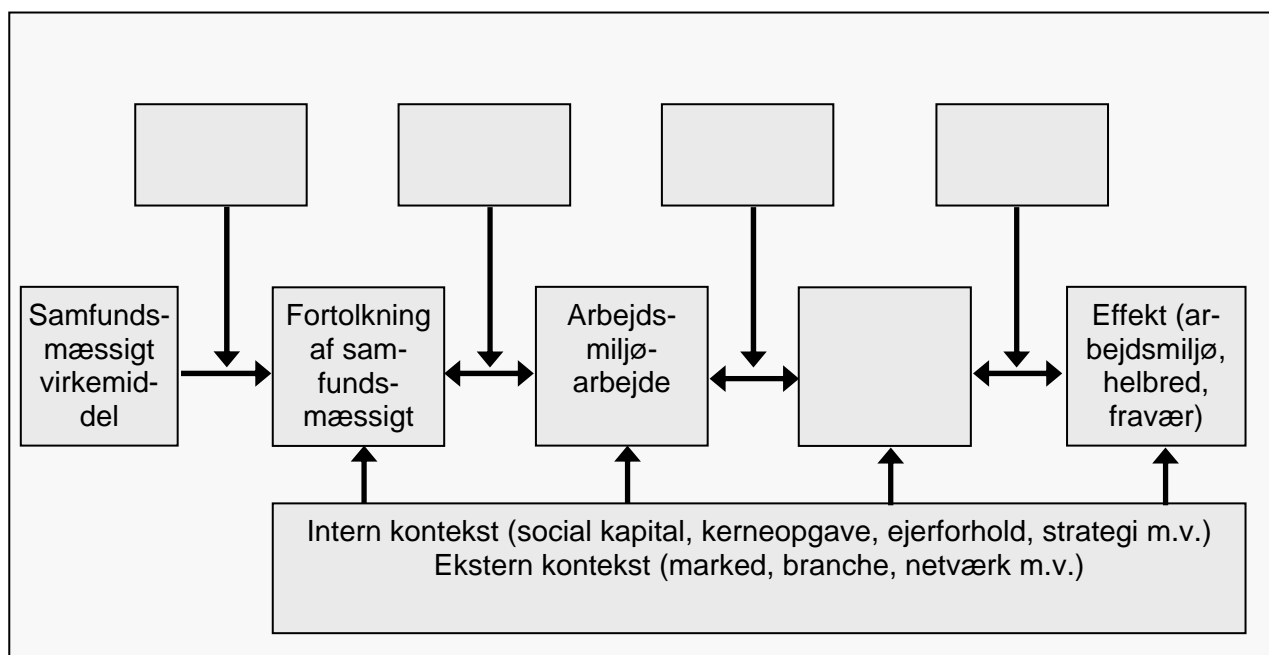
Samfundsmæssigt virkemiddel

Fortolkning af samfundsmæssigt

Arbejdsmiljøarbejde

Effekt (arbejdsmiljø, helbred, fravær)

Intern kontekst (social kapital, kerneopgave, ejerforhold, strategi m.v.)
Ekstern kontekst (marked, branche, netværk m.v.)